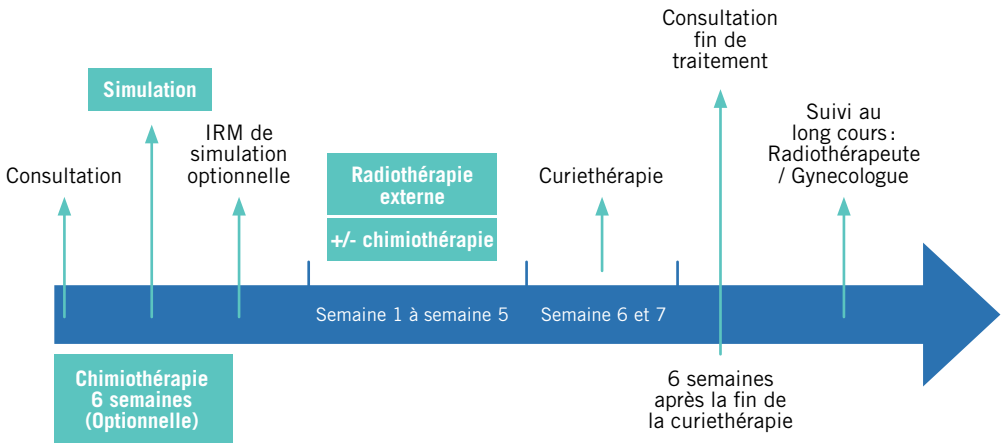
Consultation fin de traitement

Simulation

Suivi au long cours : Radiothérapeute / Gynecologue

IRM de simulation optionnelle

Consultation

Radiothérapie externe

+/- chimiothérapie

Curiethérapie

Semaine 1 à semaine 5

Semaine 6 et 7

Chimiothérapie 6 semaines (Optionnelle)

6 semaines après la fin de la curiethérapie